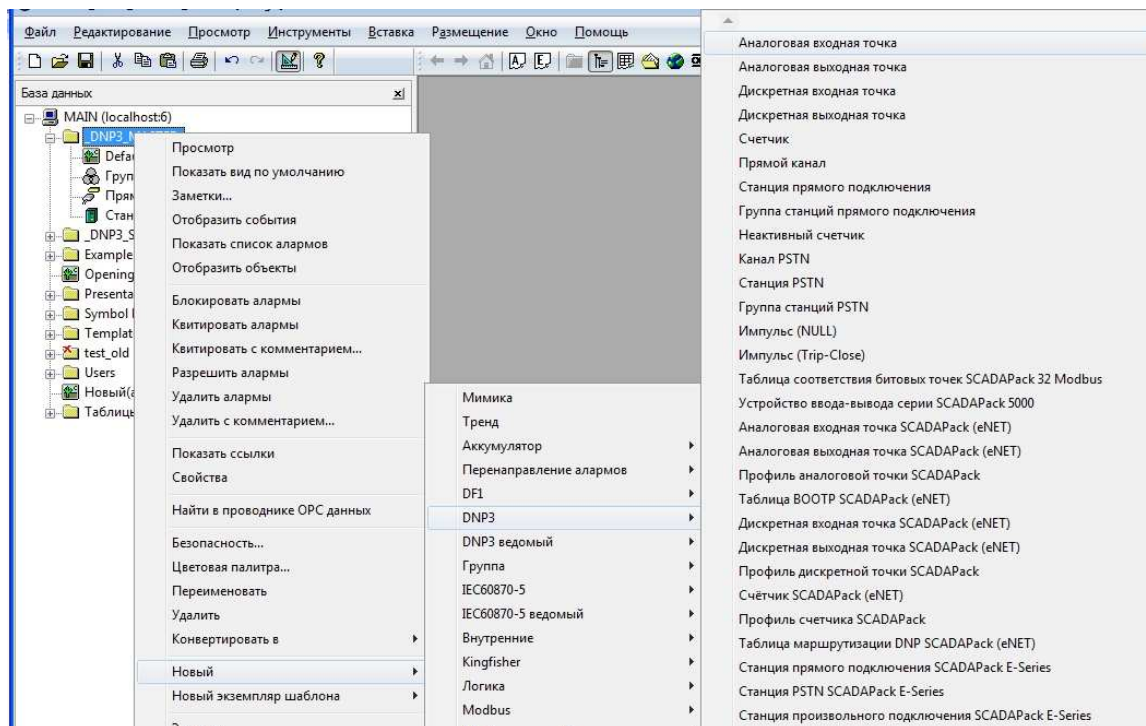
Файл Редактирование Просмотр Инструменты Вставка Размещение Окно Помощь

База данных

MAIN (localhost:6)
_DNP3_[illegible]
Defa
Груп
Прям
Стан
_DNP3_S
Example
Opening
Presenta
Symbol
Templat
test_old
Users
Новый(а
Таблицы

Просмотр
Показать вид по умолчанию
Заметки...
Отобразить события
Показать список алармов
Отобразить объекты
Блокировать алармы
Квитировать алармы
Квитировать с комментарием...
Разрешить алармы
Удалить алармы
Удалить с комментарием...
Показать ссылки
Свойства
Найти в проводнике OPC данных
Безопасность...
Цветовая палитра...
Переименовать
Удалить
Конвертировать в
Новый
Новый экземпляр шаблона

Мимика
Тренд
Аккумулятор
Перенаправление алармов
DF1
DNP3
DNP3 ведомый
Группа
IEC60870-5
IEC60870-5 ведомый
Внутренние
Kingfisher
Логика
Modbus

Аналоговая входная точка
Аналоговая выходная точка
Дискретная входная точка
Дискретная выходная точка
Счетчик
Прямой канал
Станция прямого подключения
Группа станций прямого подключения
Неактивный счетчик
Канал PSTN
Станция PSTN
Группа станций PSTN
Импульс (NULL)
Импульс (Trip-Close)
Таблица соответствия битовых точек SCADAPack 32 Modbus
Устройство ввода-вывода серии SCADAPack 5000
Аналоговая входная точка SCADAPack (eNET)
Аналоговая выходная точка SCADAPack (eNET)
Профиль аналоговой точки SCADAPack
Таблица BOOTP SCADAPack (eNET)
Дискретная входная точка SCADAPack (eNET)
Дискретная выходная точка SCADAPack (eNET)
Профиль дискретной точки SCADAPack
Счётчик SCADAPack (eNET)
Профиль счетчика SCADAPack
Таблица маршрутизации DNP SCADAPack (eNET)
Станция прямого подключения SCADAPack E-Series
Станция PSTN SCADAPack E-Series
Станция произвольного подключения SCADAPack E-Series